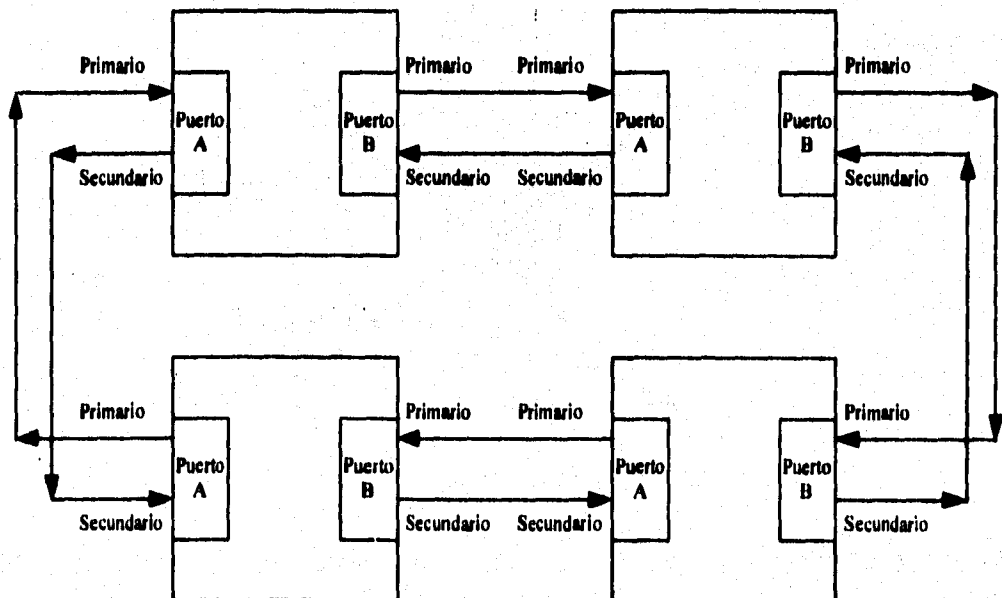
Primario

Puerto A

Secundario

Puerto B

Primario

Secundario

Primario

Puerto A

Secundario

Puerto B

Primario

Secundario

Primario

Puerto A

Secundario

Puerto B

Primario

Secundario

Primario

Puerto A

Secundario

Puerto B

Primario

Secundario